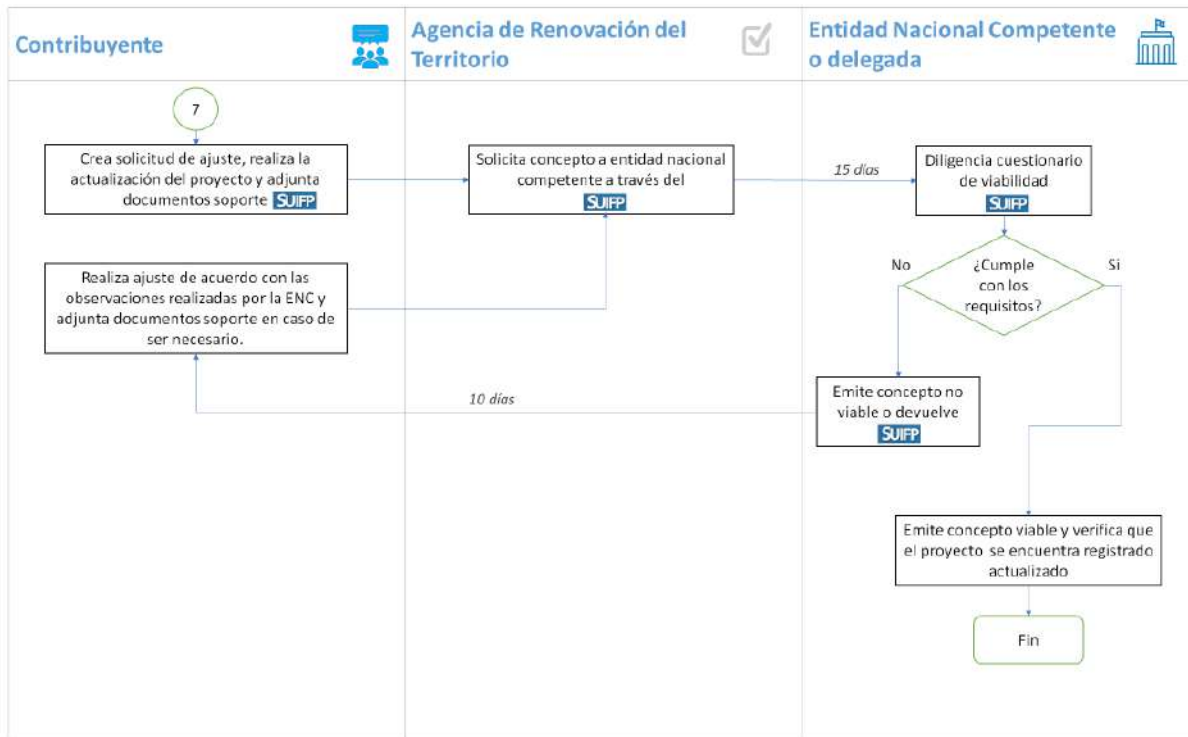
Contribuyente

Agencia de Renovación del Territorio

Entidad Nacional Competente o delegada

7

Crea solicitud de ajuste, realiza la actualización del proyecto y adjunta documentos soporte SUIFP

Solicita concepto a entidad nacional competente a través del SUIFP

15 días

Diligencia cuestionario de viabilidad SUIFP

¿Cumple con los requisitos?

No

Si

Realiza ajuste de acuerdo con las observaciones realizadas por la ENC y adjunta documentos soporte en caso de ser necesario.

10 días

Emite concepto no viable o devuelve SUIFP

Emite concepto viable y verifica que el proyecto se encuentra registrado actualizado

Fin